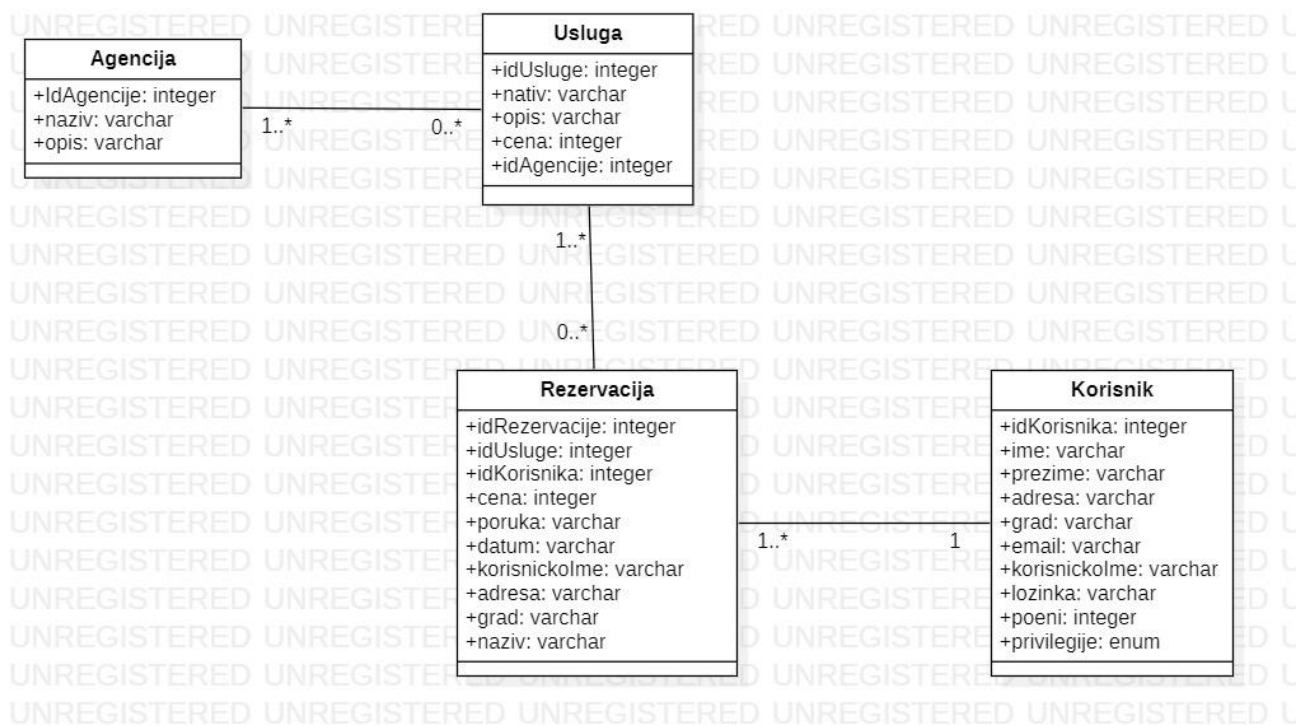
Agencija

+IdAgencije: integer
+naziv: varchar
+opis: varchar

Usluga

+idUsluge: integer
+nativ: varchar
+opis: varchar
+cena: integer
+idAgencije: integer

1..*

0..*

1..*

0..*

Rezervacija

+idRezervacije: integer
+idUsluge: integer
+idKorisnika: integer
+cena: integer
+poruka: varchar
+datum: varchar
+korisnickoIme: varchar
+adresa: varchar
+grad: varchar
+naziv: varchar

1..*

1

Korisnik

+idKorisnika: integer
+ime: varchar
+prezime: varchar
+adresa: varchar
+grad: varchar
+email: varchar
+korisnickoIme: varchar
+lozinka: varchar
+poeni: integer
+privilegije: enum

UNREGISTERED UNREGISTERED UNREGISTERED UNREGISTERED UNREGISTERED